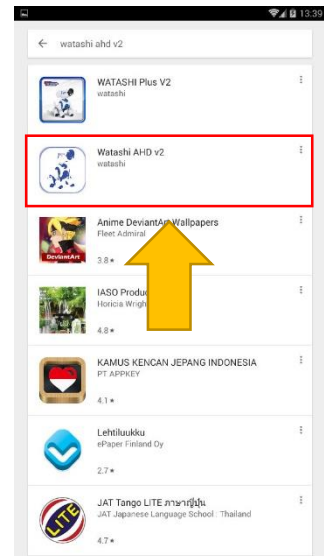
13:39

watashi ahd v2

WATASHI Plus V2
watashi

Watashi AHD v2
watashi

Anime DeviantArt Wallpapers
Fleet Admiral
DeviantArt
3.8 ★

IASO Produc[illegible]
Horicia Wrigh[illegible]
4.8 ★

KAMUS KENCAN JEPANG INDONESIA
PT APPKEY
4.1 ★

Lehtiluukku
ePaper Finland Oy
2.7 ★

JAT Tango LITE ภาษาญี่ปุ่น
JAT Japanese Language School : Thailand
LITE
4.7 ★